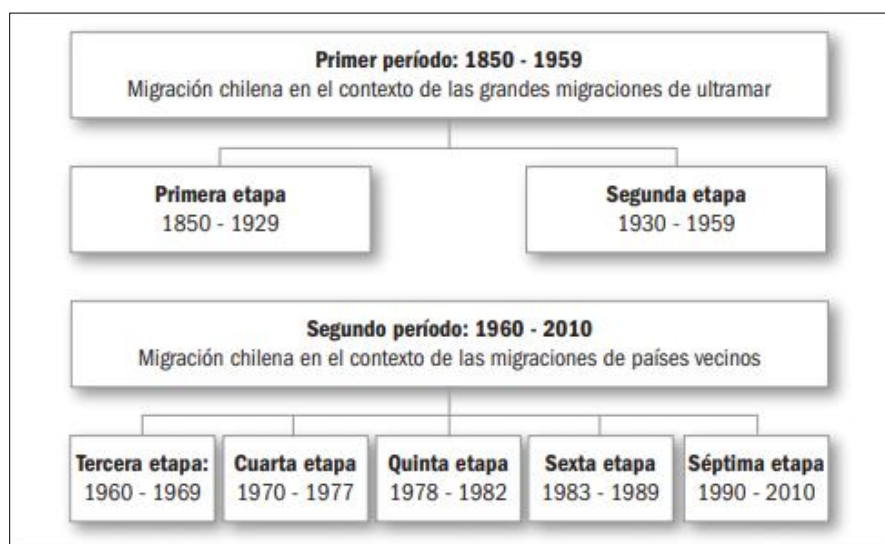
**Primer período: 1850 - 1959**
Migración chilena en el contexto de las grandes migraciones de ultramar

**Primera etapa**
1850 - 1929

**Segunda etapa**
1930 - 1959

**Segundo período: 1960 - 2010**
Migración chilena en el contexto de las migraciones de países vecinos

**Tercera etapa:**
1960 - 1969

**Cuarta etapa**
1970 - 1977

**Quinta etapa**
1978 - 1982

**Sexta etapa**
1983 - 1989

**Séptima etapa**
1990 - 2010